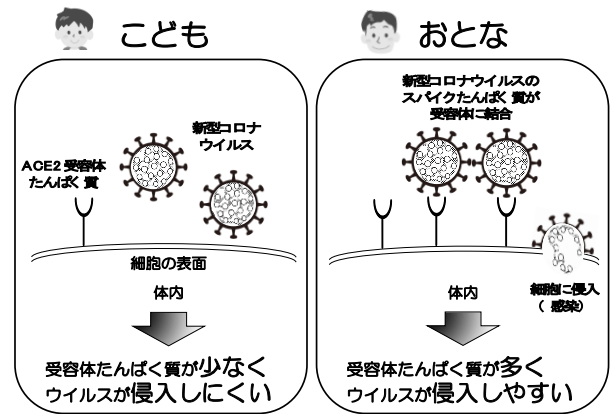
こども

新型コロナウイルス

ACE2 受容体たんぱく質

細胞の表面

体内

受容体たんぱく質が少なく
ウイルスが侵入しにくい

おとな

新型コロナウイルスのスパイクたんぱく質が受容体に結合

細胞に侵入（感染）

体内

受容体たんぱく質が多く
ウイルスが侵入しやすい